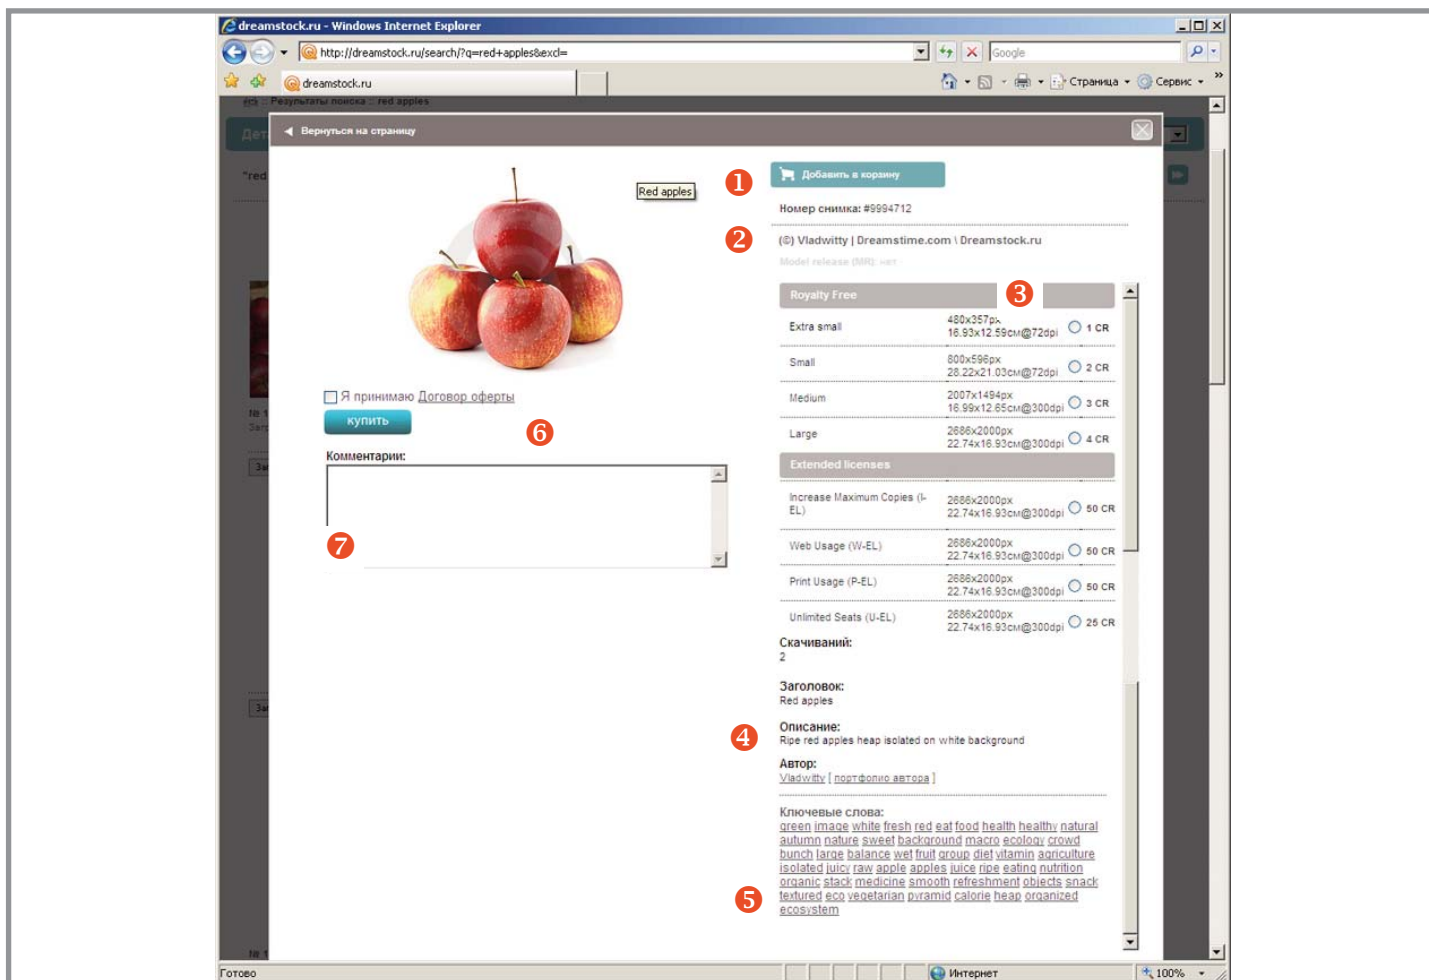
dreamstock.ru - Windows Internet Explorer

http://dreamstock.ru/search/?q=red+apples&excl=

Google

dreamstock.ru

Страница Сервис

Вернуться на страницу

Red apples

❶ Добавить в корзину

Номер снимка: #9994712

❷ (©) Vladwitty | Dreamstime.com \ Dreamstock.ru

Model release (MR): нет

Royalty Free ❸

| | | | |
|---|---|---|---|
| Extra small | 480x357px 16.93x12.59см@72dpi | ○ | 1 CR |
| Small | 800x596px 28.22x21.03см@72dpi | ○ | 2 CR |
| Medium | 2007x1494px 16.99x12.65см@300dpi | ○ | 3 CR |
| Large | 2686x2000px 22.74x16.93см@300dpi | ○ | 4 CR |

Extended licenses

| | | | |
|---|---|---|---|
| Increase Maximum Copies (I-EL) | 2686x2000px 22.74x16.93см@300dpi | ○ | 50 CR |
| Web Usage (W-EL) | 2686x2000px 22.74x16.93см@300dpi | ○ | 50 CR |
| Print Usage (P-EL) | 2686x2000px 22.74x16.93см@300dpi | ○ | 50 CR |
| Unlimited Seats (U-EL) | 2686x2000px 22.74x16.93см@300dpi | ○ | 25 CR |

Я принимаю Договор оферты

купить ❻

Комментарии:

❼

Скачиваний:
2

Заголовок:
Red apples

❹ Описание:
Ripe red apples heap isolated on white background

Автор:
Vladwitty [ портфолио автора ]

Ключевые слова:
green image white fresh red eat food health healthy natural autumn nature sweet background macro ecology crowd bunch large balance wet fruit group diet vitamin agriculture isolated juicy raw apple apples juice ripe eating nutrition organic stack medicine smooth refreshment objects snack textured eco vegetarian pyramid calorie heap organized ecosystem ❺

Готово

Интернет

100%